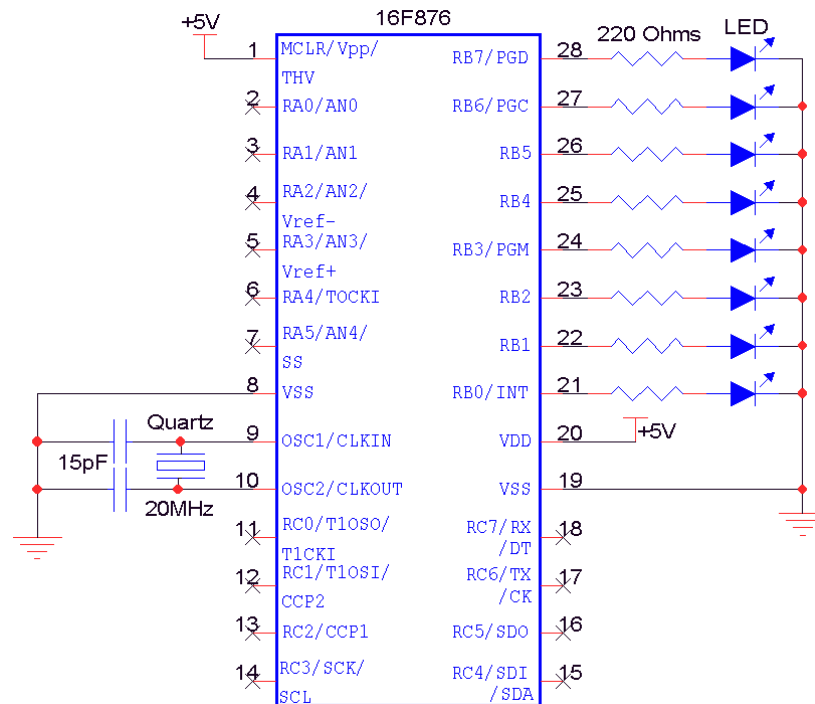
+5V
16F876
220 Ohms
LED
1 MCLR/Vpp/ THV
2 RA0/AN0
3 RA1/AN1
4 RA2/AN2/ Vref-
5 RA3/AN3/ Vref+
6 RA4/TOCKI
7 RA5/AN4/ SS
8 VSS
9 OSC1/CLKIN
10 OSC2/CLKOUT
11 RC0/T1OSO/ T1CKI
12 RC1/T1OSI/ CCP2
13 RC2/CCP1
14 RC3/SCK/ SCL
RB7/PGD 28
RB6/PGC 27
RB5 26
RB4 25
RB3/PGM 24
RB2 23
RB1 22
RB0/INT 21
VDD 20
+5V
VSS 19
RC7/RX /DT 18
RC6/TX /CK 17
RC5/SDO 16
RC4/SDI /SDA 15
Quartz
15pF
20MHz